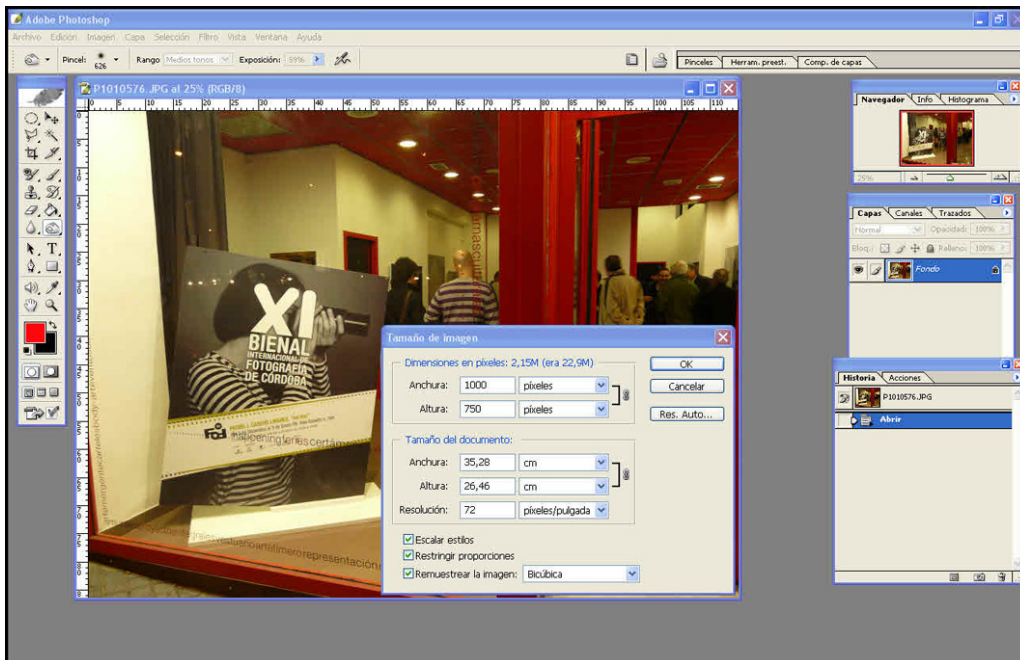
Adobe Photoshop

Archivo Edición Imagen Capa Selección Filtro Vista Ventana Ayuda

Pincel: 626 Rango: Medios tonos Exposición: 59%

Pinceles Herram. preest. Comp. de capas

P1010576.JPG al 25% (RGB/8)

0 5 10 15 20 25 30 35 40 45 50 55 60 65 70 75 80 85 90 95 100 105 110

XI BIENAL INTERNACIONAL DE FOTOGRAFÍA DE CÓRDOBA

Navegador Info Histograma

25%

Capas Canales Trazados

Normal Opacidad: 100%

Bloq.: Relleno: 100%

Fondo

Historia Acciones

P1010576.JPG

Abrir

Tamaño de imagen

Dimensiones en píxeles: 2,15M (era 22,9M)

Anchura: 1000 píxeles

Altura: 750 píxeles

Tamaño del documento:

Anchura: 35,28 cm

Altura: 26,46 cm

Resolución: 72 píxeles/pulgada

Escalar estilos

Restringir proporciones

Remuestrear la imagen: Bicúbica

OK

Cancelar

Res. Auto...